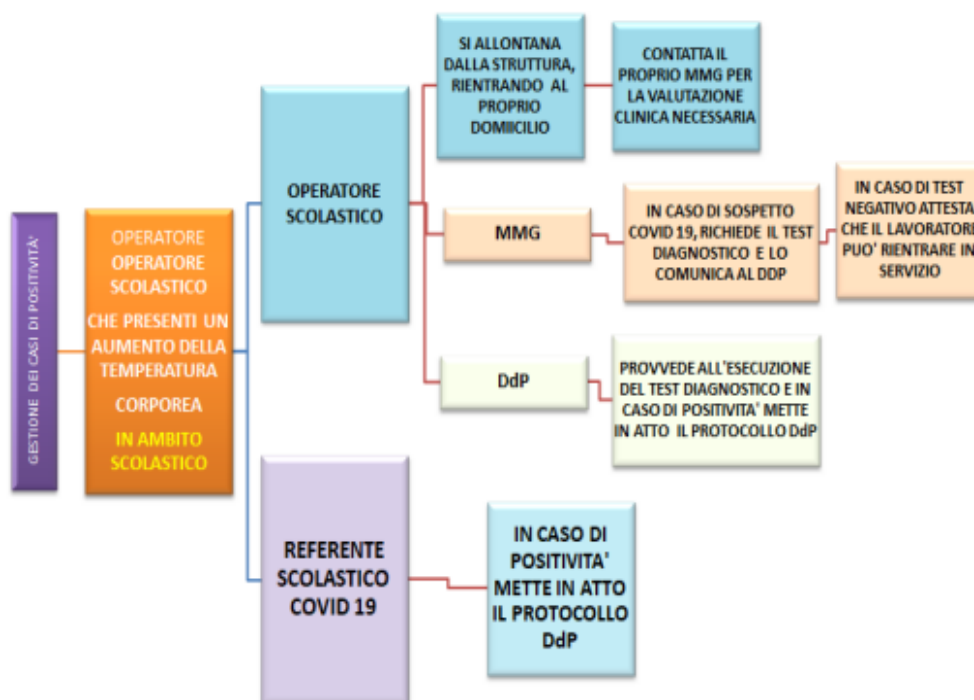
GESTIONE DEI CASI DI POSITIVITÀ

OPERATORE
OPERATORE SCOLASTICO
CHE PRESENTI UN AUMENTO DELLA TEMPERATURA
CORPOREA
IN AMBITO SCOLASTICO

OPERATORE SCOLASTICO

SI ALLONTANA DALLA STRUTTURA, RIENTRANDO AL PROPRIO DOMICILIO

CONTATTA IL PROPRIO MMG PER LA VALUTAZIONE CLINICA NECESSARIA

MMG

IN CASO DI SOSPETTO COVID 19, RICHIEDE IL TEST DIAGNOSTICO E LO COMUNICA AL DDP

IN CASO DI TEST NEGATIVO ATTESTA CHE IL LAVORATORE PUO' RIENTRARE IN SERVIZIO

DdP

PROVVEDE ALL'ESECUZIONE DEL TEST DIAGNOSTICO E IN CASO DI POSITIVITA' METTE IN ATTO IL PROTOCOLLO DdP

REFERENTE SCOLASTICO COVID 19

IN CASO DI POSITIVITA' METTE IN ATTO IL PROTOCOLLO DdP